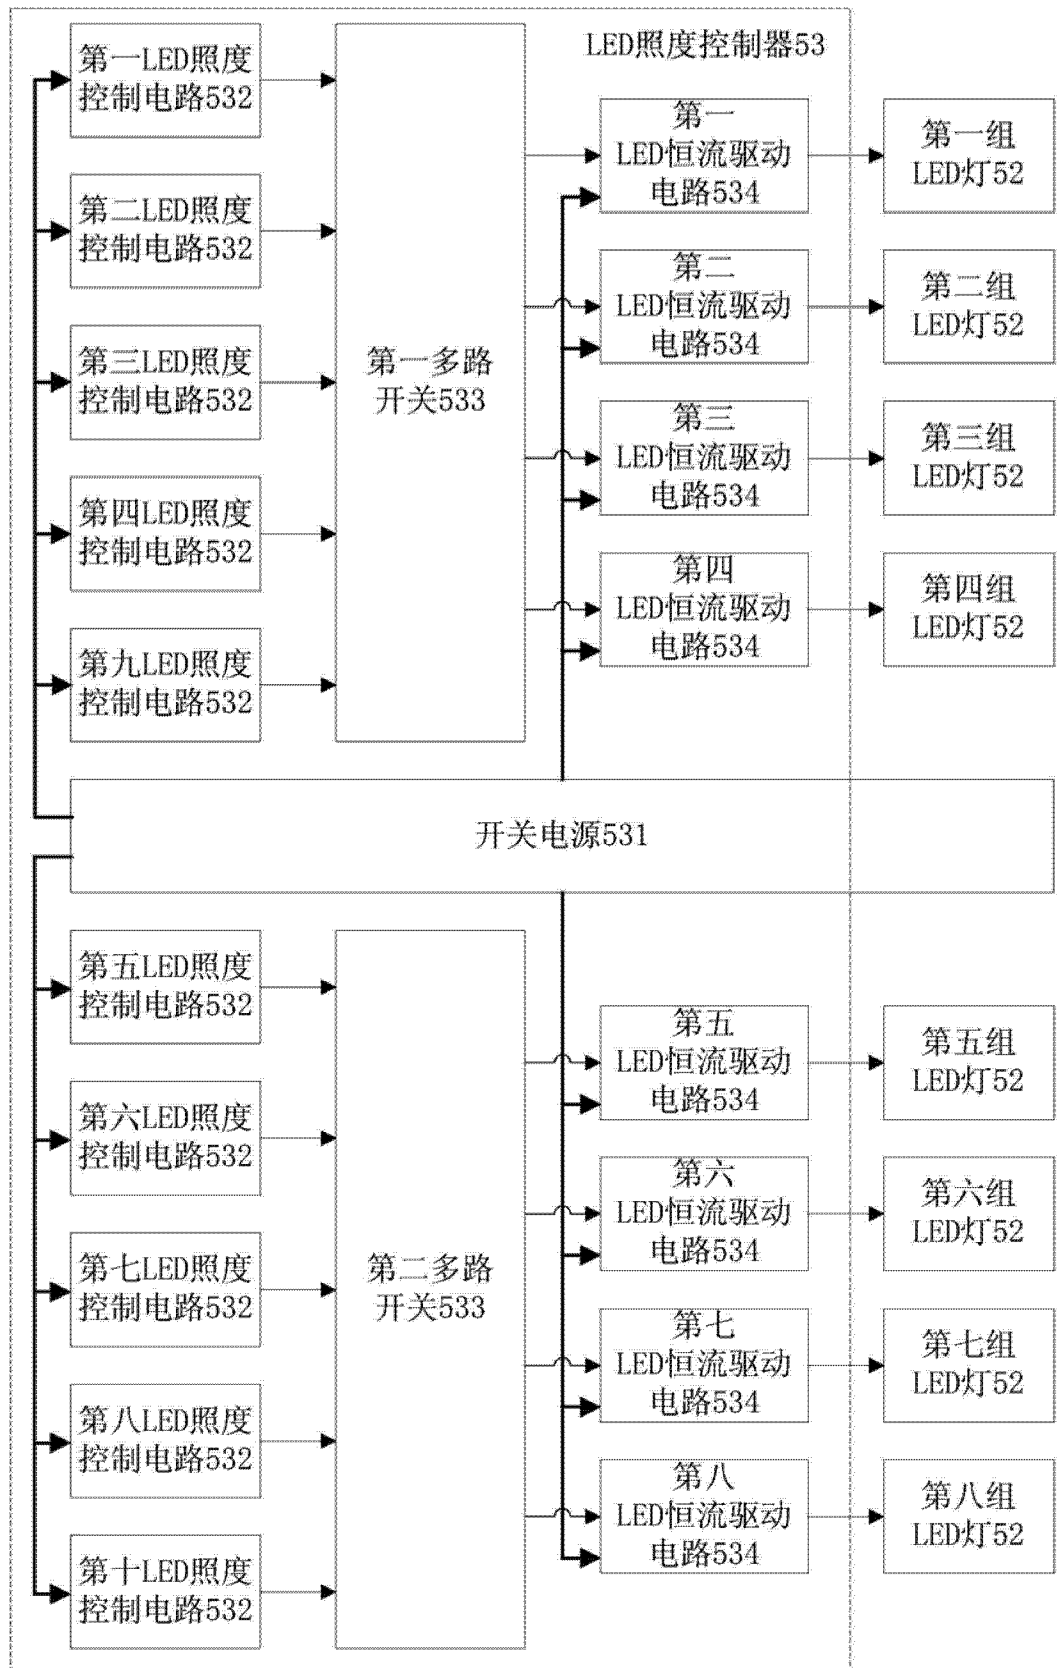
LED照度控制器53

第一LED照度控制电路532

第二LED照度控制电路532

第三LED照度控制电路532

第四LED照度控制电路532

第九LED照度控制电路532

第一多路开关533

第一LED恒流驱动电路534

第二LED恒流驱动电路534

第三LED恒流驱动电路534

第四LED恒流驱动电路534

第一组LED灯52

第二组LED灯52

第三组LED灯52

第四组LED灯52

开关电源531

第五LED照度控制电路532

第六LED照度控制电路532

第七LED照度控制电路532

第八LED照度控制电路532

第十LED照度控制电路532

第二多路开关533

第五LED恒流驱动电路534

第六LED恒流驱动电路534

第七LED恒流驱动电路534

第八LED恒流驱动电路534

第五组LED灯52

第六组LED灯52

第七组LED灯52

第八组LED灯52